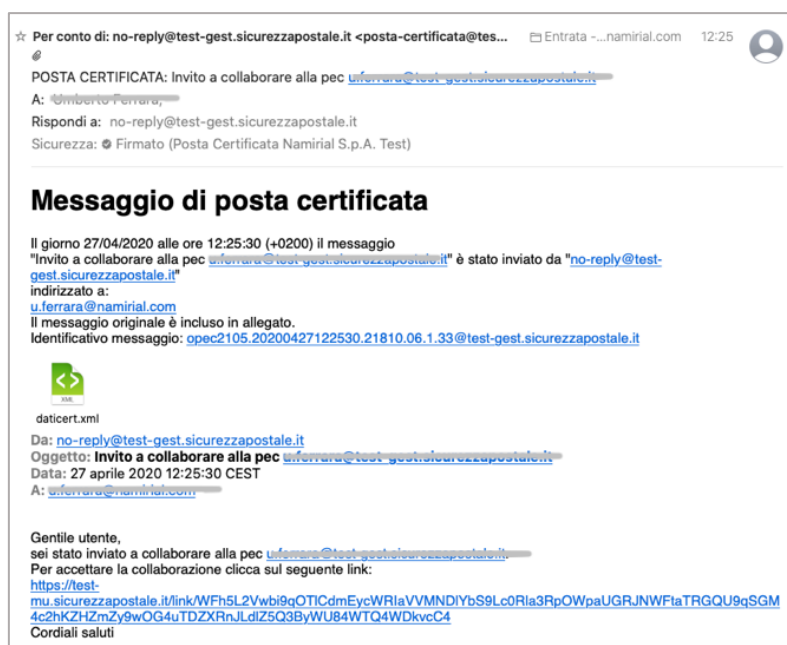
☆ Per conto di: no-reply@test-gest.sicurezzapostale.it <posta-certificata@tes... Entrata -...namirial.com 12:25

POSTA CERTIFICATA: Invito a collaborare alla pec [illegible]

A: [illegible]

Rispondi a: no-reply@test-gest.sicurezzapostale.it

Sicurezza: Firmato (Posta Certificata Namirial S.p.A. Test)

# Messaggio di posta certificata

Il giorno 27/04/2020 alle ore 12:25:30 (+0200) il messaggio
"Invito a collaborare alla pec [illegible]" è stato inviato da "no-reply@test-gest.sicurezzapostale.it"
indirizzato a:
u.ferrara@namirial.com
Il messaggio originale è incluso in allegato.
Identificativo messaggio: opec2105.20200427122530.21810.06.1.33@test-gest.sicurezzapostale.it

XML
daticert.xml

Da: no-reply@test-gest.sicurezzapostale.it
Oggetto: Invito a collaborare alla pec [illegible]
Data: 27 aprile 2020 12:25:30 CEST
A: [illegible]

Gentile utente,
sei stato inviato a collaborare alla pec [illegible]
Per accettare la collaborazione clicca sul seguente link:
https://test-mu.sicurezzapostale.it/link/WFh5L2Vwbi9qOTlCdmEycWRlaVVMNDlYbS9Lc0Rla3RpOWpaUGRJNWFtaTRGQU9qSGM4c2hKZHZmZy9wOG4uTDZXRnJLdlZ5Q3ByWU84WTQ4WDkvcC4
Cordiali saluti